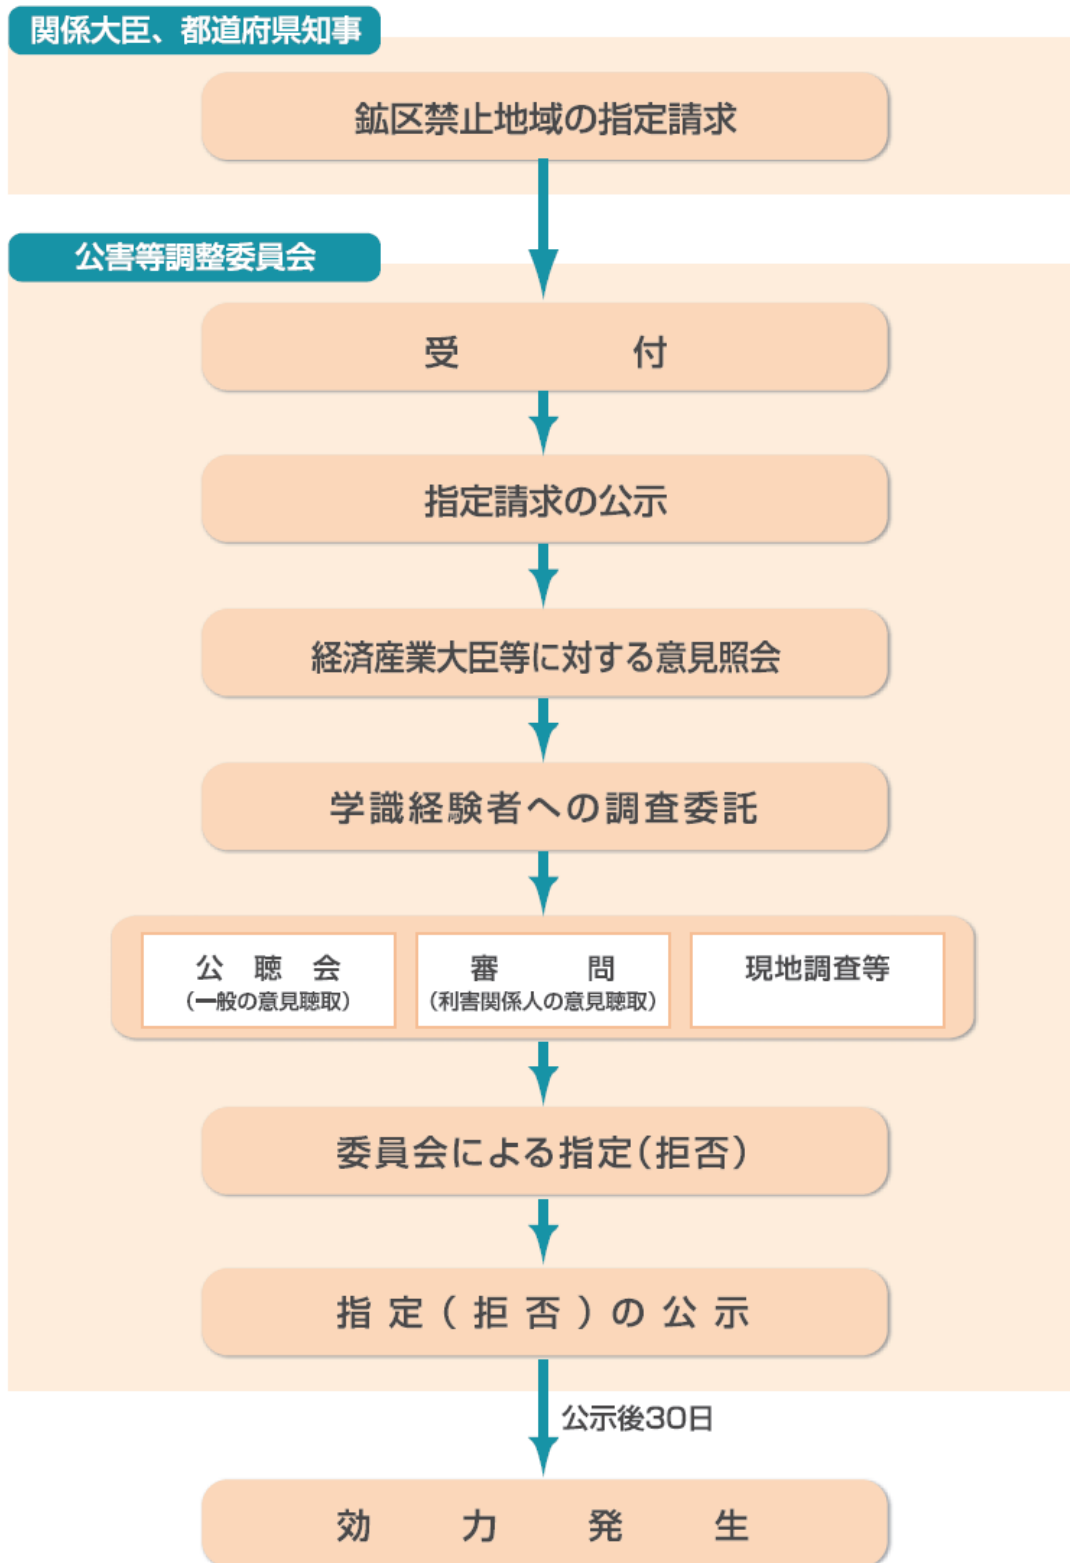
関係大臣、都道府県知事

鉱区禁止地域の指定請求

公害等調整委員会

受　付

指定請求の公示

経済産業大臣等に対する意見照会

学識経験者への調査委託

公　聴　会
（一般の意見聴取）

審　問
（利害関係人の意見聴取）

現地調査等

委員会による指定（拒否）

指定（拒否）の公示

公示後30日

効　力　発　生